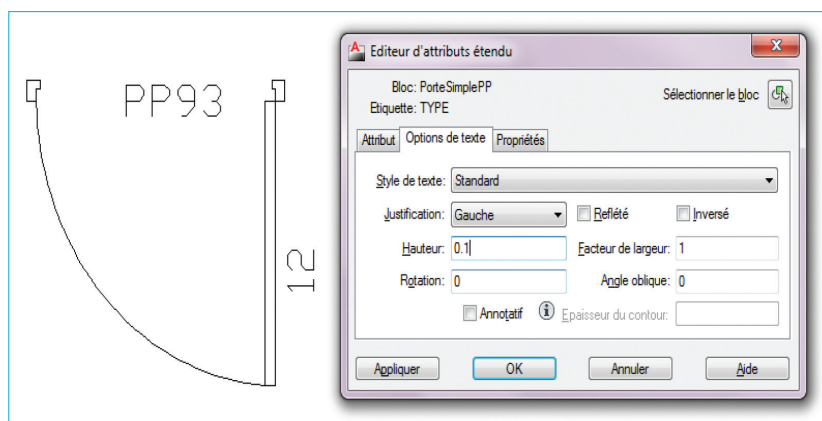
PP93

12

Editeur d'attributs étendu

Bloc: PorteSimplePP
Etiquette: TYPE

Sélectionner le bloc

Attribut | Options de texte | Propriétés

Style de texte: Standard

Justification: Gauche
Reflété
Inversé

Hauteur: 0.1
Facteur de largeur: 1

Rotation: 0
Angle oblique: 0

Annotatif
Epaisseur du contour:

Appliquer
OK
Annuler
Aide